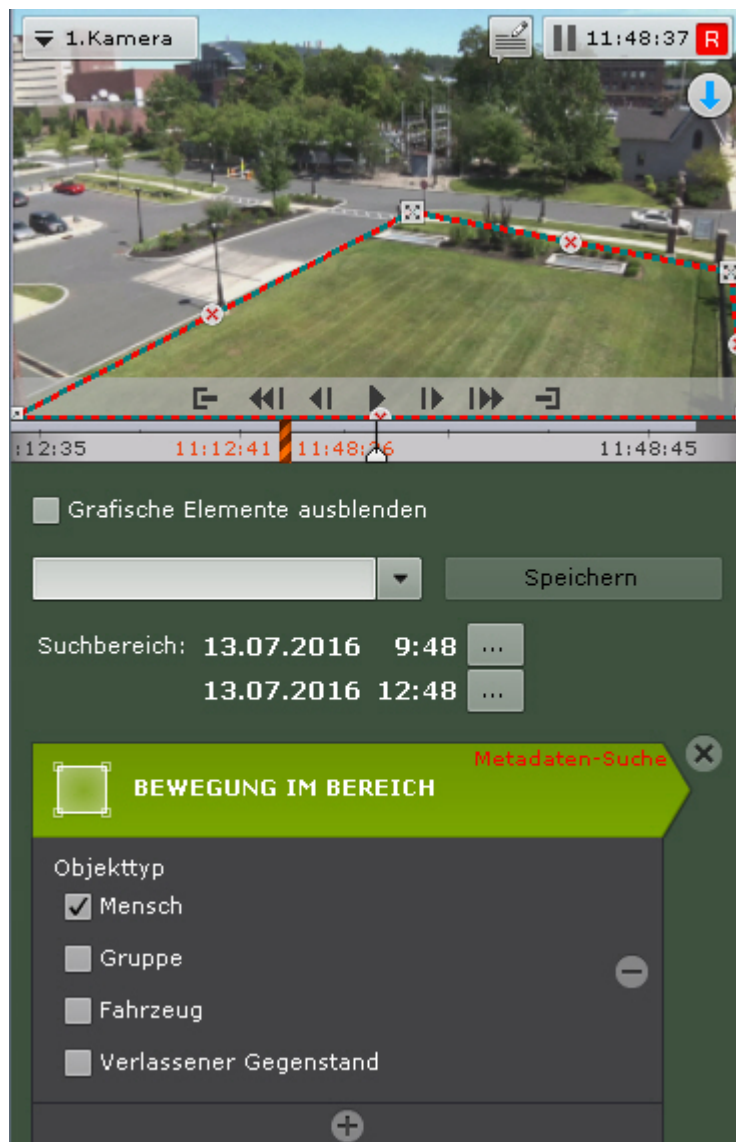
1.Kamera

11:48:37 R

:12:35 11:12:41 11:48:26 11:48:45

Grafische Elemente ausblenden

Speichern

Suchbereich: 13.07.2016 9:48 ...
13.07.2016 12:48 ...

Metadaten-Suche

BEWEGUNG IM BEREICH

Objekttyp
Mensch
Gruppe
Fahrzeug
Verlassener Gegenstand